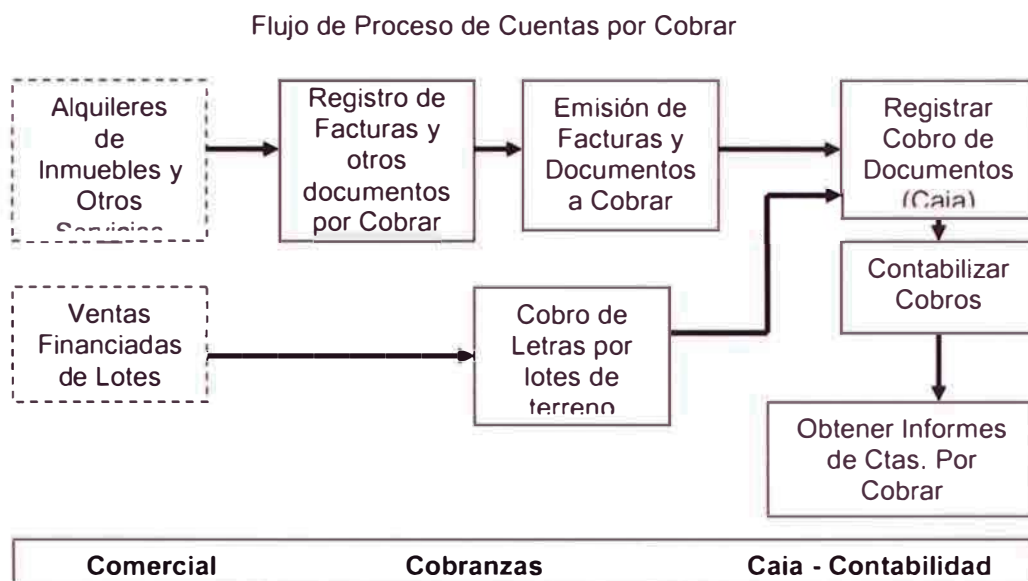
Flujo de Proceso de Cuentas por Cobrar

Alquileres de Inmuebles y Otros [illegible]

Registro de Facturas y otros documentos por Cobrar

Emisión de Facturas y Documentos a Cobrar

Registrar Cobro de Documentos (Caia)

Contabilizar Cobros

Ventas Financiadas de Lotes

Cobro de Letras por lotes de terreno

Obtener Informes de Ctas. Por Cobrar

Comercial

Cobranzas

Caia - Contabilidad